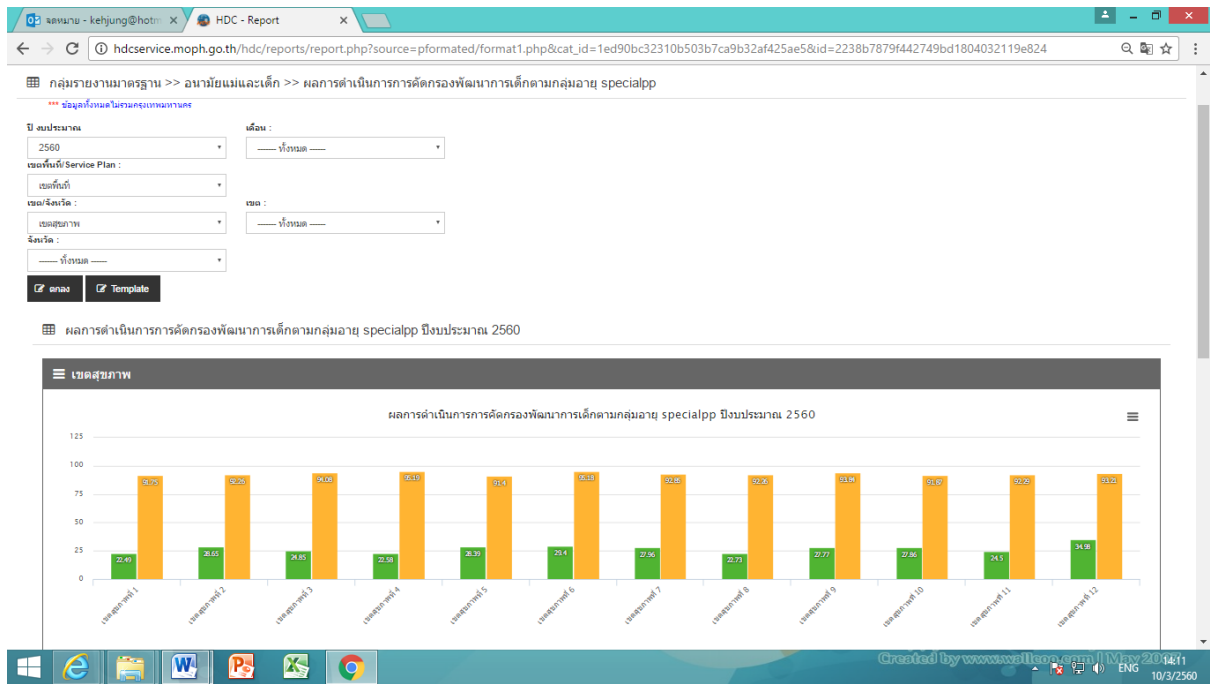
จดหมาย - kehjung@hotm ×
HDC - Report ×

hdcservice.moph.go.th/hdc/reports/report.php?source=pformated/format1.php&cat_id=1ed90bc32310b503b7ca9b32af425ae5&id=2238b7879f442749bd1804032119e824

กลุ่มรายงานมาตรฐาน >> อนามัยแม่และเด็ก >> ผลการดำเนินการการคัดกรองพัฒนาการเด็กตามกลุ่มอายุ specialpp

*** ข้อมูลทั้งหมดไม่รวมกรุงเทพมหานคร

ปี งบประมาณ
2560
เดือน :
---- ทั้งหมด ----
เขตพื้นที่/Service Plan :
เขตพื้นที่
เขต/จังหวัด :
เขตสุขภาพ
เขต :
---- ทั้งหมด ----
จังหวัด :
---- ทั้งหมด ----

ตกลง
Template

ผลการดำเนินการการคัดกรองพัฒนาการเด็กตามกลุ่มอายุ specialpp ปีงบประมาณ 2560

เขตสุขภาพ

ผลการดำเนินการการคัดกรองพัฒนาการเด็กตามกลุ่มอายุ specialpp ปีงบประมาณ 2560

125
100
75
50
25
0

22.49 | 91.05
28.65 | 92.26
24.85 | 94.06
22.58 | 95.19
28.39 | 91.4
29.4 | 95.13
27.96 | 92.85
22.73 | 92.36
27.77 | 93.84
27.86 | 91.67
24.5 | 92.25
34.98 | 93.21

เขตสุขภาพที่ 1
เขตสุขภาพที่ 2
เขตสุขภาพที่ 3
เขตสุขภาพที่ 4
เขตสุขภาพที่ 5
เขตสุขภาพที่ 6
เขตสุขภาพที่ 7
เขตสุขภาพที่ 8
เขตสุขภาพที่ 9
เขตสุขภาพที่ 10
เขตสุขภาพที่ 11
เขตสุขภาพที่ 12

Created by www.wallcoo.com | May 2007
ENG
14:11
10/3/2560